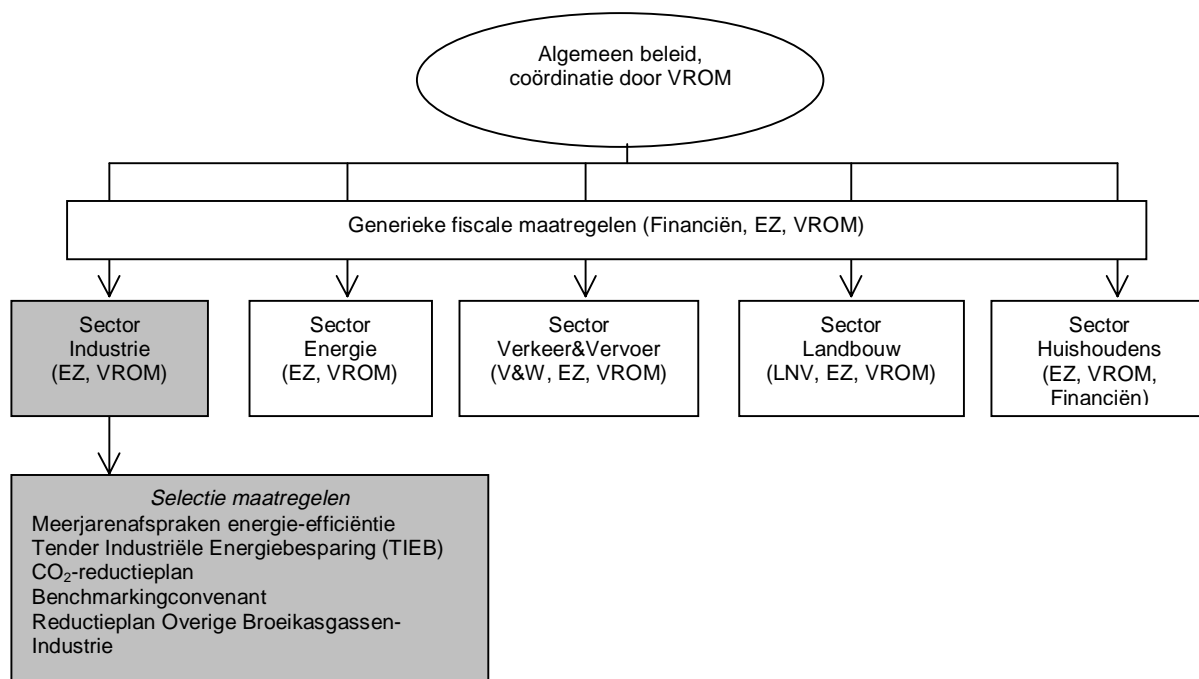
Algemeen beleid, coördinatie door VROM

Generieke fiscale maatregelen (Financiën, EZ, VROM)

Sector Industrie (EZ, VROM)

Sector Energie (EZ, VROM)

Sector Verkeer&Vervoer (V&W, EZ, VROM)

Sector Landbouw (LNV, EZ, VROM)

Sector Huishoudens (EZ, VROM, Financiën)

Selectie maatregelen
Meerjarenafspraken energie-efficiëntie
Tender Industriële Energiebesparing (TIEB)
$CO_2$-reductieplan
Benchmarkingconvenant
Reductieplan Overige Broeikasgassen-Industrie